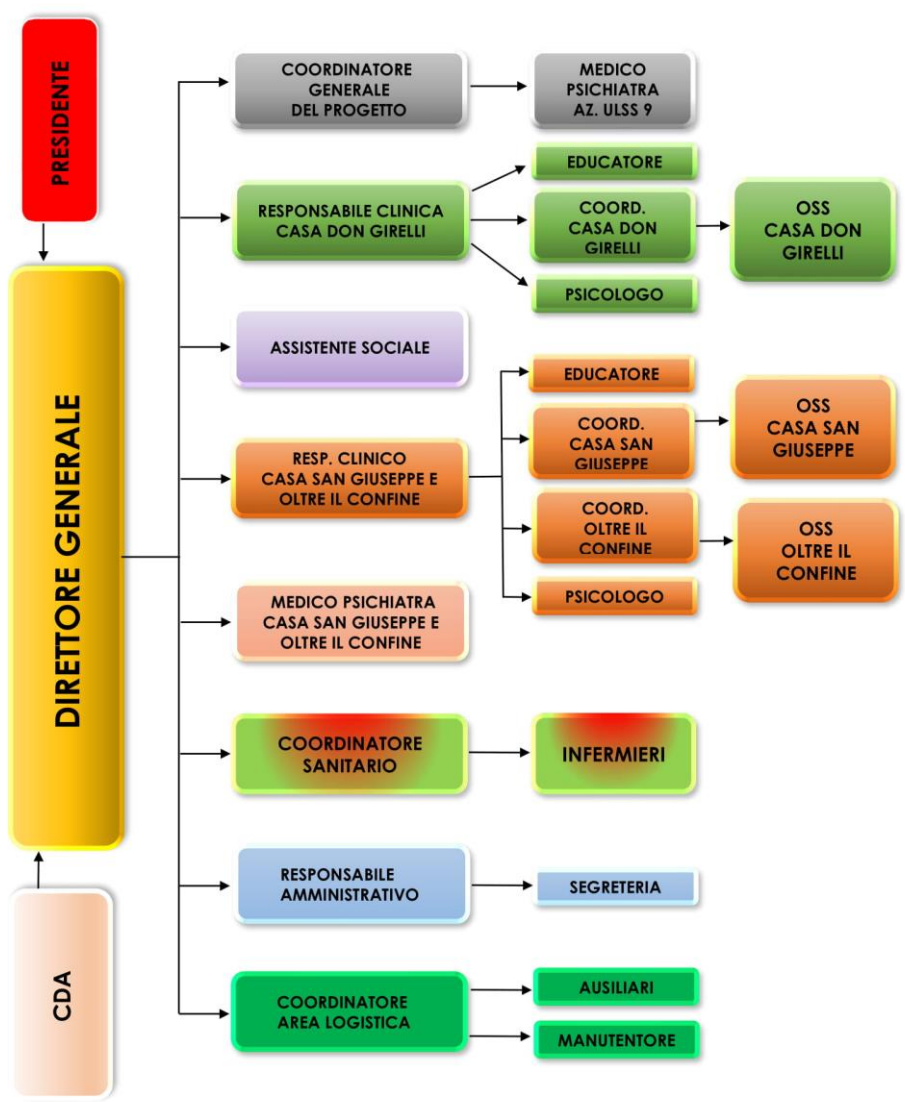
PRESIDENTE

DIRETTORE GENERALE

CDA

COORDINATORE GENERALE DEL PROGETTO

MEDICO PSICHIATRA AZ. ULSS 9

RESPONSABILE CLINICA CASA DON GIRELLI

EDUCATORE

COORD. CASA DON GIRELLI

OSS CASA DON GIRELLI

PSICOLOGO

ASSISTENTE SOCIALE

RESP. CLINICO CASA SAN GIUSEPPE E OLTRE IL CONFINE

EDUCATORE

COORD. CASA SAN GIUSEPPE

OSS CASA SAN GIUSEPPE

COORD. OLTRE IL CONFINE

OSS OLTRE IL CONFINE

PSICOLOGO

MEDICO PSICHIATRA CASA SAN GIUSEPPE E OLTRE IL CONFINE

COORDINATORE SANITARIO

INFERMIERI

RESPONSABILE AMMINISTRATIVO

SEGRETERIA

COORDINATORE AREA LOGISTICA

AUSILIARI

MANUTENTORE